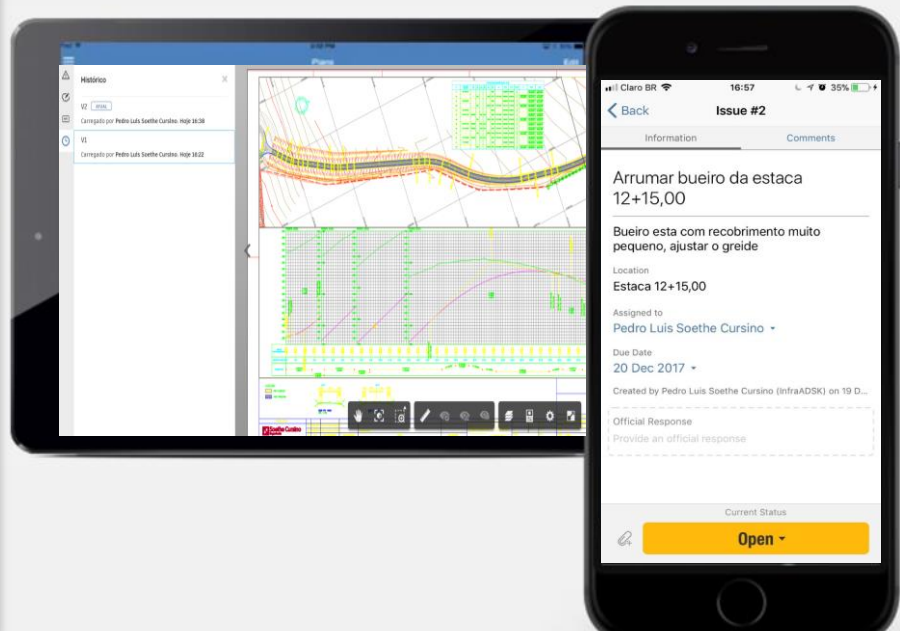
Histórico

V2

Carregado por Pedro Luis Soethe Cursino. Hoje 16:38

V1

Carregado por Pedro Luis Soethe Cursino. Hoje 16:22

Claro BR 16:57 35%

Back Issue #2

Information Comments

Arrumar bueiro da estaca 12+15,00

Bueiro esta com recobrimento muito pequeno, ajustar o greide

Location
Estaca 12+15,00

Assigned to
Pedro Luis Soethe Cursino

Due Date
20 Dec 2017

Created by Pedro Luis Soethe Cursino (InfraADSK) on 19 D...

Official Response
Provide an official response

Current Status

Open